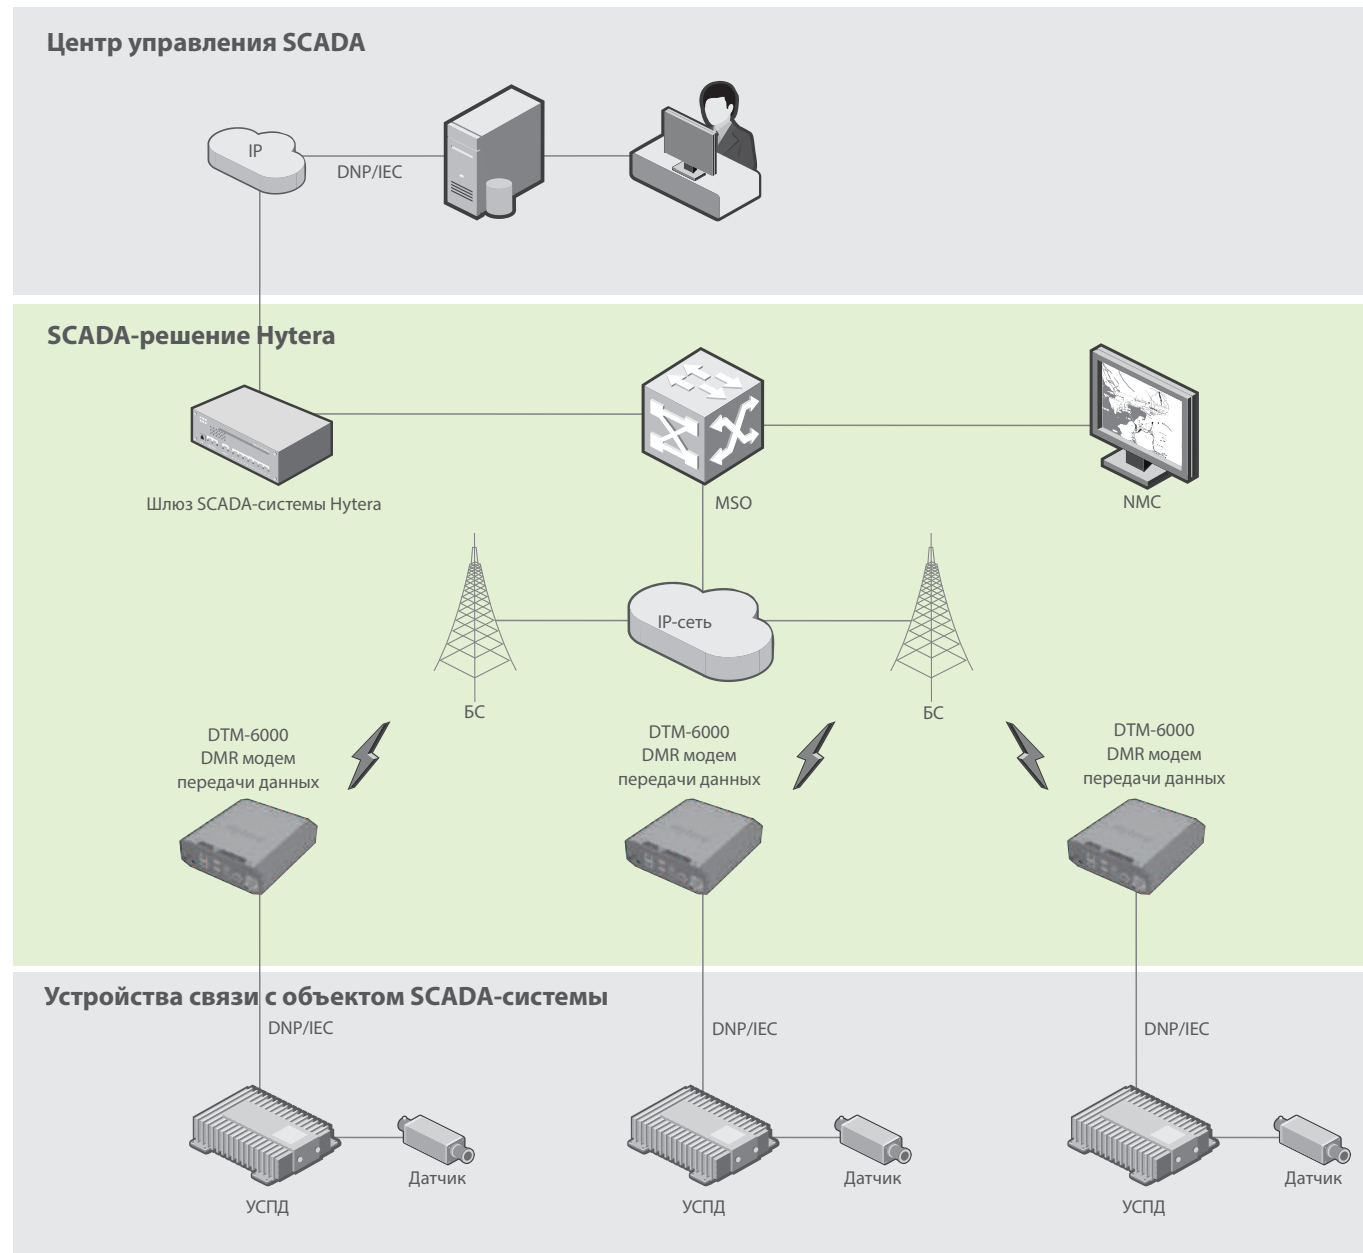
Центр управления SCADA

IP

DNP/IEC

SCADA-решение Hytera

Шлюз SCADA-системы Hytera

MSO

NMC

IP-сеть

БС

БС

DTM-6000
DMR модем
передачи данных

DTM-6000
DMR модем
передачи данных

DTM-6000
DMR модем
передачи данных

Устройства связи с объектом SCADA-системы

DNP/IEC

DNP/IEC

DNP/IEC

Датчик

Датчик

Датчик

УСПД

УСПД

УСПД